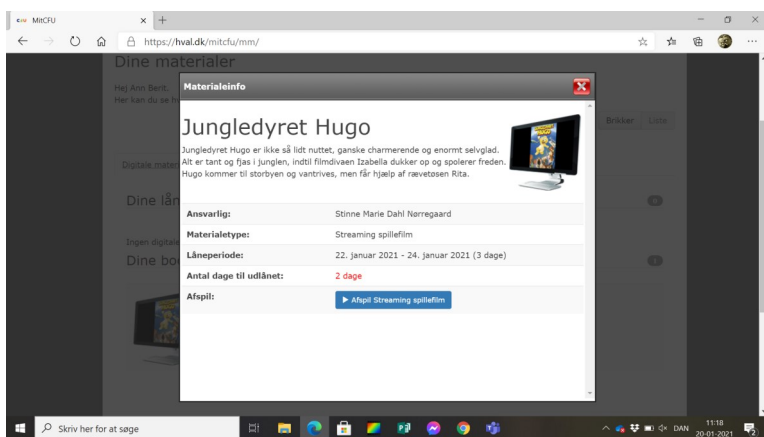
MitCFU

https://hval.dk/mitcfu/mm/

Dine materialer

Hej Ann Barit.
Her kan du se h

Brikker Liste

Digitale mater

Dine lån

Ingen digita

Dine bo

Materialeinfo

Jungledyret Hugo

Jungledyret Hugo er ikke så lidt nuttet, ganske charmerende og enormt selvglad. Alt er tant og fjas i junglen, indtil filmdivaen Izabella dukker op og spolerer freden. Hugo kommer til storbyen og vantrives, men får hjælp af rævetøsen Rita.

| | |
|---|---|
| Ansvarlig: | Stinne Marie Dahl Nørregaard |
| Materialetype: | Streaming spillefilm |
| Låneperiode: | 22. januar 2021 - 24. januar 2021 (3 dage) |
| Antal dage til udlånet: | 2 dage |
| Afspil: | ▶ Afspil Streaming spillefilm |

Skriv her for at søge

DAN 11:18 20-01-2021